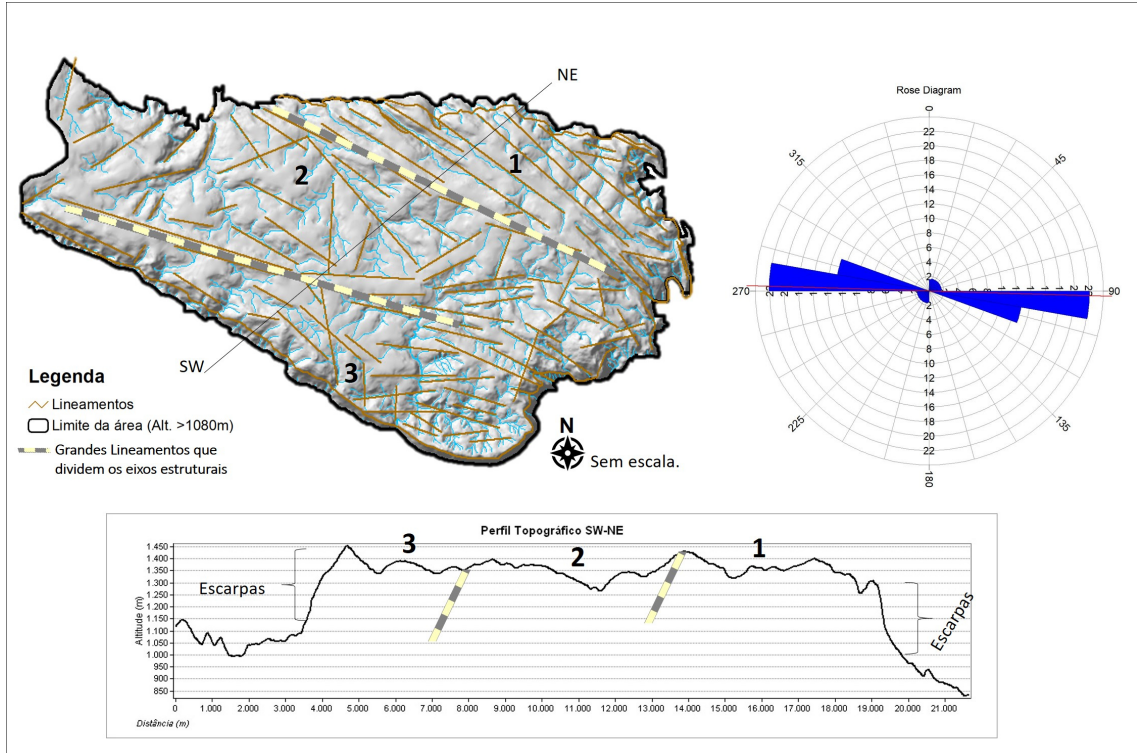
NE
1
2
SW
3

Legenda
Lineamentos
Limite da área (Alt. >1080m)
Grandes Lineamentos que dividem os eixos estruturais

N
Sem escala.

Rose Diagram
0
315
45
270
90
225
135
180
22
20
18
16
14
12
10
8
6
4
2
2
4
6
8
10
12
14
16
18
20
22

Perfil Topográfico SW-NE
Escarpas
3
2
1
Escarpas
1.450
1.400
1.350
1.300
1.250
1.200
1.150
1.100
1.050
1.000
950
900
850
Altitude (m)
0
1.000
2.000
3.000
4.000
5.000
6.000
7.000
8.000
9.000
10.000
11.000
12.000
13.000
14.000
15.000
16.000
17.000
18.000
19.000
20.000
21.000
Distância (m)